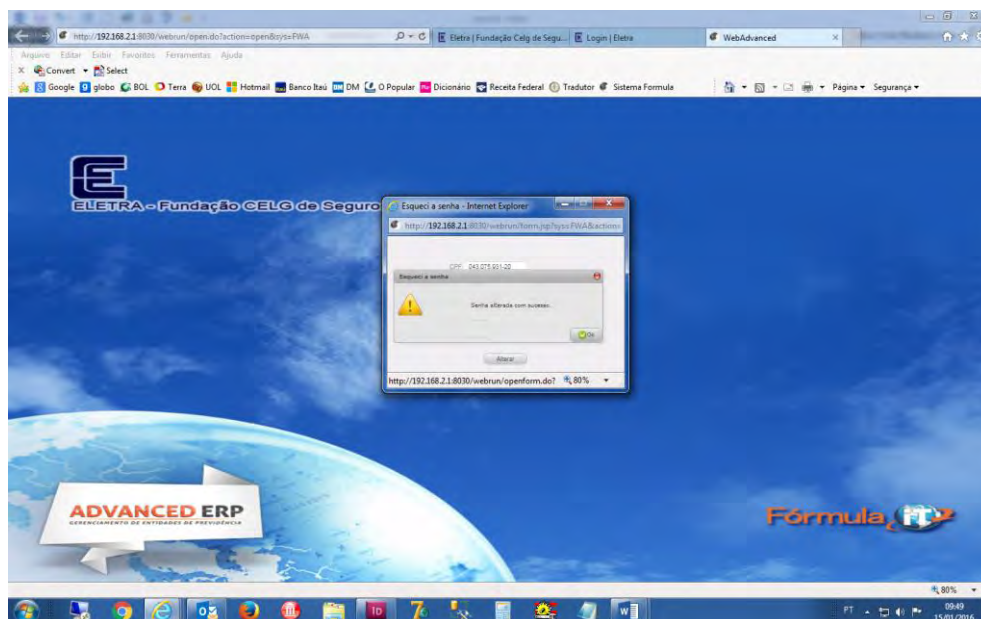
http://192.168.2.1:8030/webrun/open.do?action=open&sys=FWA

Eletra | Fundação Celg de Segu...

Login | Eletra

WebAdvanced

Arquivo Editar Exibir Favoritos Ferramentas Ajuda

Convert Select

Google globo BOL Terra UOL Hotmail Banco Itaú DM O Popular Dicionário Receita Federal Tradutor Sistema Formula

Página Segurança

ELETRA - Fundação CELG de Seguro

Esqueci a senha - Internet Explorer

http://192.168.2.1:8030/webrun/form.jsp?sys=FWA&action=

CPF 243.075.931-20

Esqueci a senha

Senha alterada com sucesso.

Ok

Alterar

http://192.168.2.1:8030/webrun/openform.do? 80%

ADVANCED ERP

GERENCIAMENTO DE ENTIDADES DE PREVIDÊNCIA

Fórmula IT

80%

PT 09:49 15/01/2016